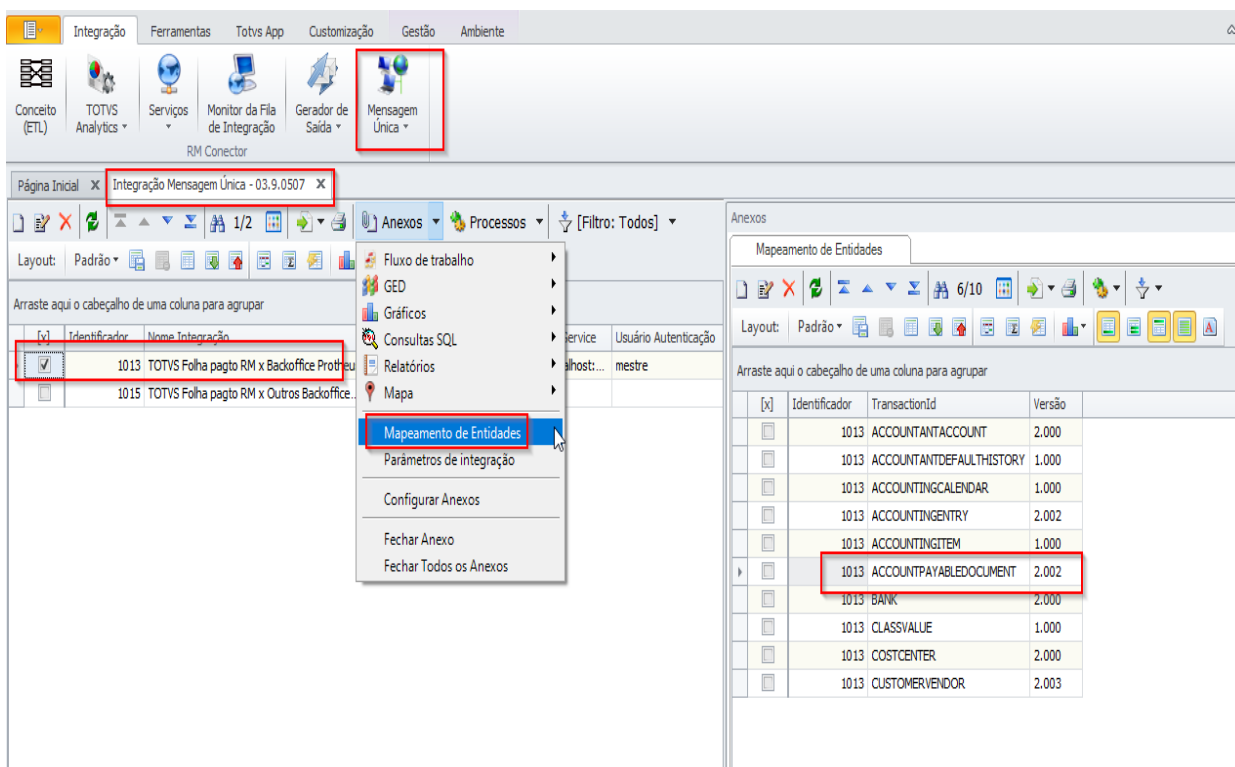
Integração Ferramentas Totvs App Customização Gestão Ambiente

Conceito (ETL) TOTVS Analytics Serviços Monitor da Fila de Integração Gerador de Saída Mensagem Única

RM Conector

Página Inicial X Integração Mensagem Única - 03.9.0507 X

1/2 Anexos Processos [Filtro: Todos]

Layout: Padrão

Arraste aqui o cabeçalho de uma coluna para agrupar

| [x] | Identificador | Nome Integração | Service | Usuário Autenticação |
|---|---|---|---|---|
| ☑ | 1013 | TOTVS Folha pagto RM x Backoffice Protheu | alhost:... | mestre |
| ☐ | 1015 | TOTVS Folha pagto RM x Outros Backoffice... | | |

Fluxo de trabalho
GED
Gráficos
Consultas SQL
Relatórios
Mapa
Mapeamento de Entidades
Parâmetros de integração
Configurar Anexos
Fechar Anexo
Fechar Todos os Anexos

Anexos

Mapeamento de Entidades

6/10

Layout: Padrão

Arraste aqui o cabeçalho de uma coluna para agrupar

| [x] | Identificador | TransactionId | Versão |
|---|---|---|---|
| ☐ | 1013 | ACCOUNTANTACCOUNT | 2.000 |
| ☐ | 1013 | ACCOUNTANTDEFAULTHISTORY | 1.000 |
| ☐ | 1013 | ACCOUNTINGCALENDAR | 1.000 |
| ☐ | 1013 | ACCOUNTINGENTRY | 2.002 |
| ☐ | 1013 | ACCOUNTINGITEM | 1.000 |
| ☐ | 1013 | ACCOUNTPAYABLEDOCUMENT | 2.002 |
| ☐ | 1013 | BANK | 2.000 |
| ☐ | 1013 | CLASSVALUE | 1.000 |
| ☐ | 1013 | COSTCENTER | 2.000 |
| ☐ | 1013 | CUSTOMERVENDOR | 2.003 |